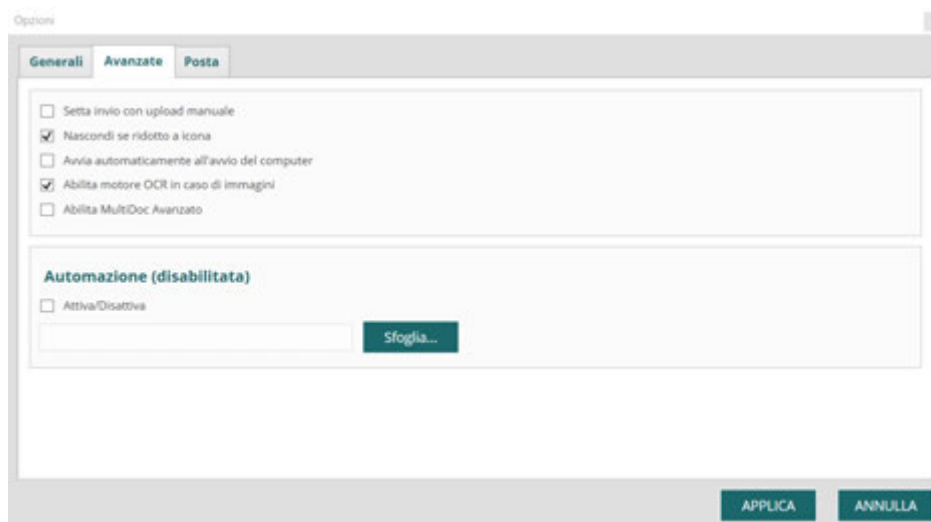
Opzioni

Generali
Avanzate
Posta

Setta invio con upload manuale
Nascondi se ridotto a icona
Avvia automaticamente all'avvio del computer
Abilita motore OCR in caso di immagini
Abilita MultiDoc Avanzato

Automazione (disabilitata)

Attiva/Disattiva

Sfoglia...

APPLICA
ANNULLA